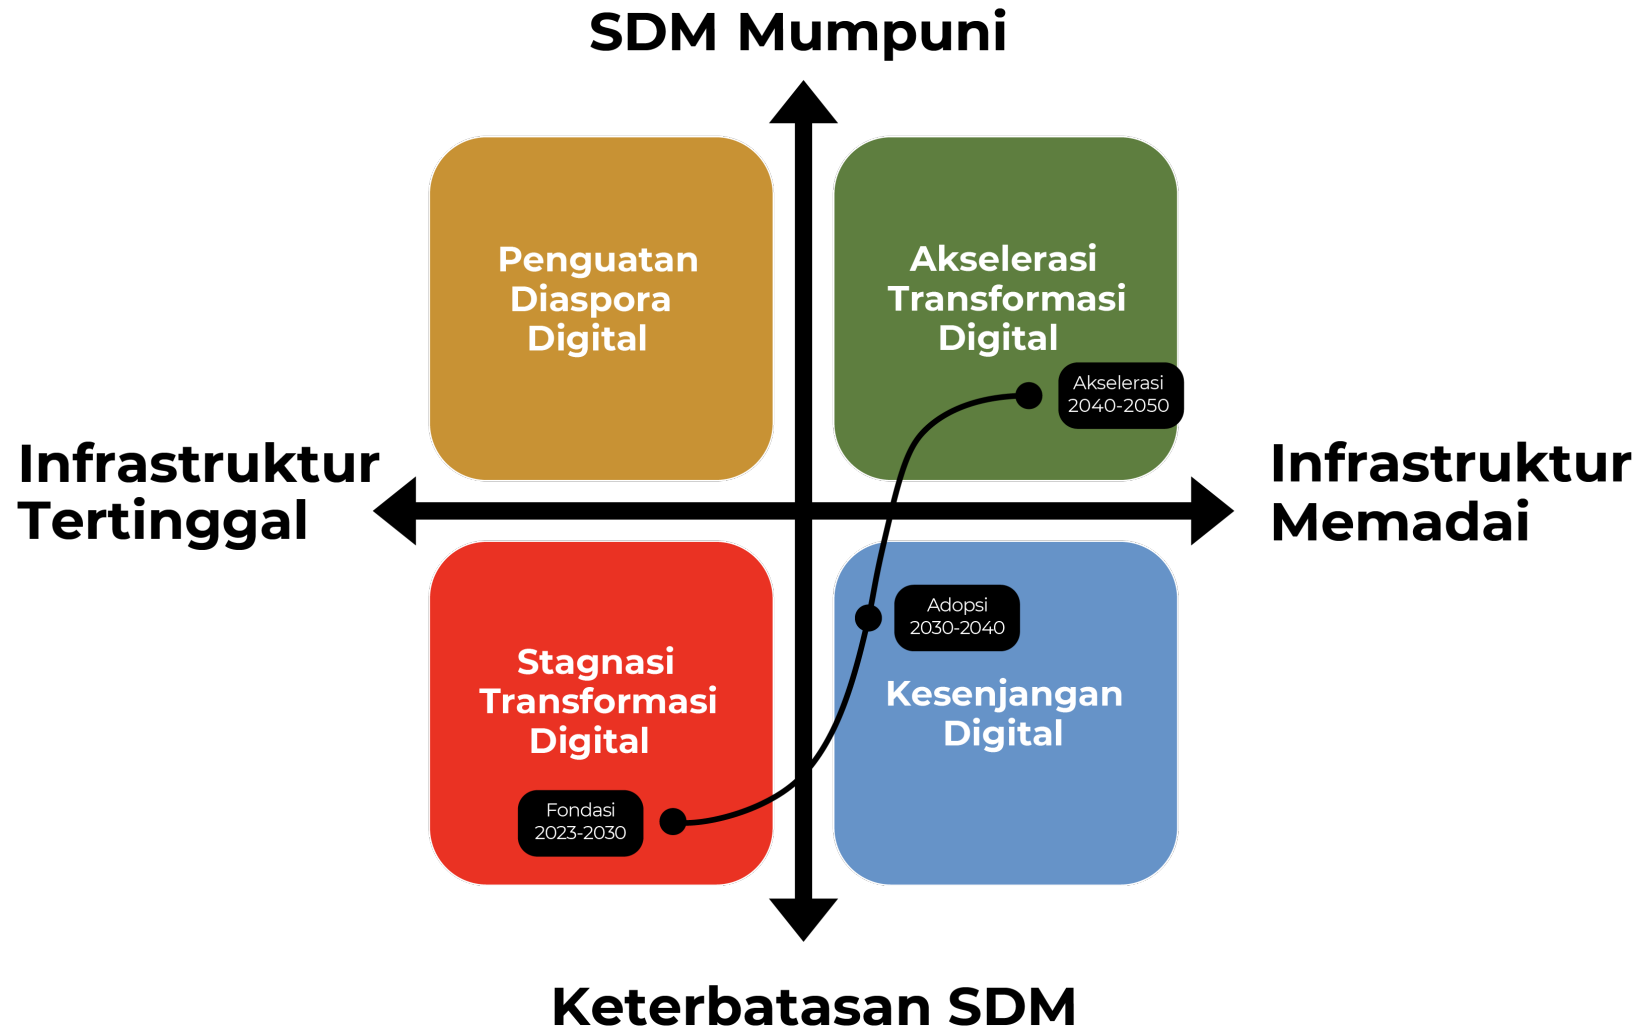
SDM Mumpuni

Penguatan Diaspora Digital

Akselerasi Transformasi Digital

Akselerasi 2040-2050

Infrastruktur Tertinggal

Infrastruktur Memadai

Adopsi 2030-2040

Stagnasi Transformasi Digital

Kesenjangan Digital

Fondasi 2023-2030

Keterbatasan SDM